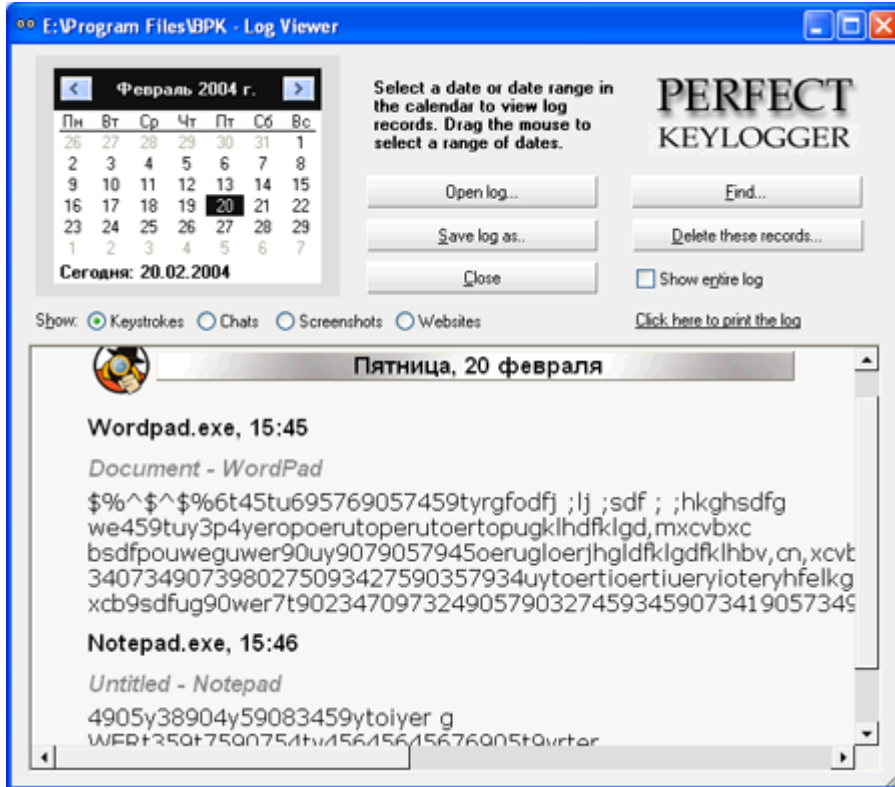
E:\Program Files\BPK - Log Viewer

Февраль 2004 г.

| Пн | Вт | Ср | Чт | Пт | Сб | Вс |
|---|---|---|---|---|---|---|
| 26 | 27 | 28 | 29 | 30 | 31 | 1 |
| 2 | 3 | 4 | 5 | 6 | 7 | 8 |
| 9 | 10 | 11 | 12 | 13 | 14 | 15 |
| 16 | 17 | 18 | 19 | 20 | 21 | 22 |
| 23 | 24 | 25 | 26 | 27 | 28 | 29 |
| 1 | 2 | 3 | 4 | 5 | 6 | 7 |

Сегодня: 20.02.2004

Select a date or date range in the calendar to view log records. Drag the mouse to select a range of dates.

PERFECT KEYLOGGER

Open log...
Find...
Save log as..
Delete these records...
Close
Show entire log

Show: Keystrokes Chats Screenshots Websites
Click here to print the log

Пятница, 20 февраля

Wordpad.exe, 15:45

Document - WordPad

$%^$^$%6t45tu695769057459tyrgfodfj ;lj ;sdf ; ;hkghsdfg we459tuy3p4yeropoerutoperutoertopugklhdfklgd,mxcvbxc bsdfpouweguwer90uy9079057945oerugloerjhgldfklgdfklhbv,cn,xcvb 34073490739802750934275903579 34uytoertioertiueryioteryhfelkg xcb9sdfug90wer7t902347097324905790327459345907341905734

Notepad.exe, 15:46

Untitled - Notepad

4905y38904y59083459ytoiyer g
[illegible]